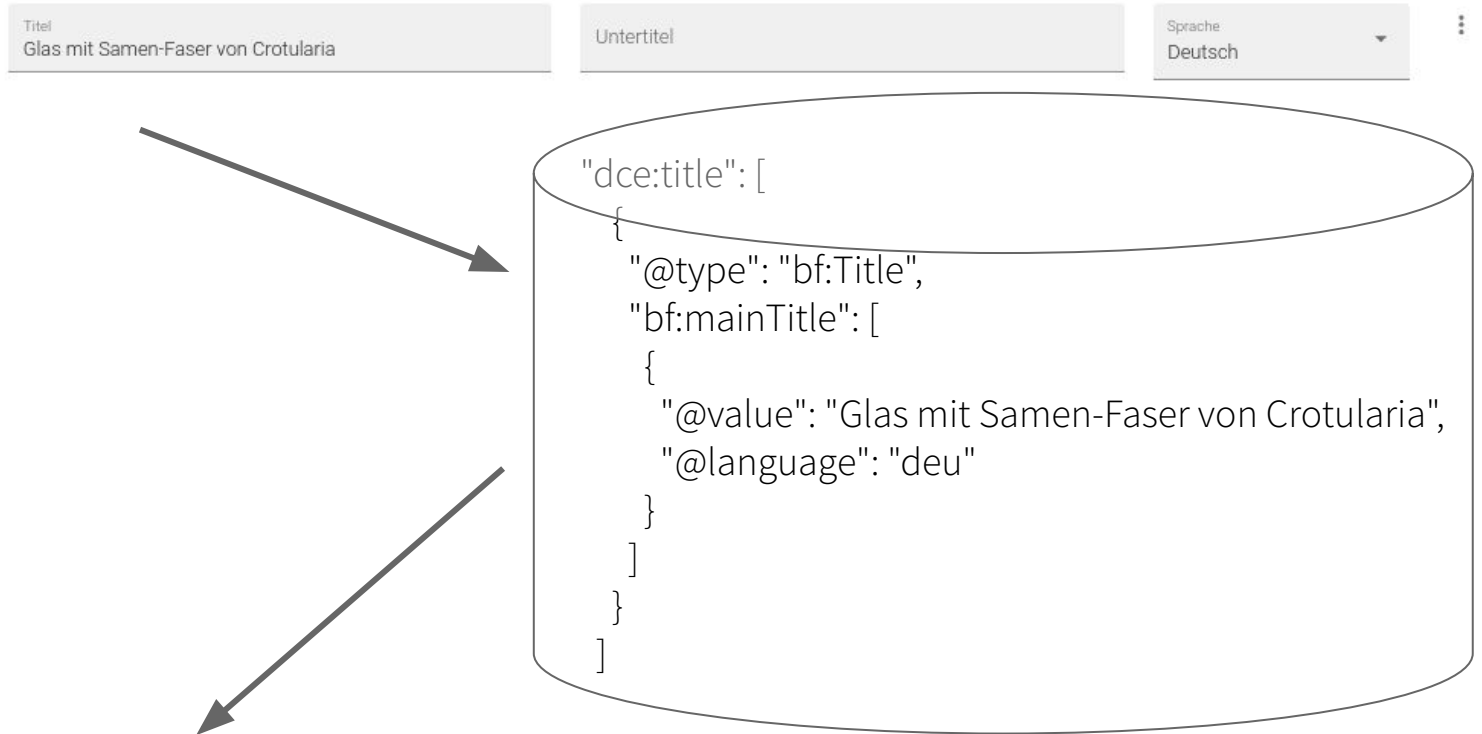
Titel
Glas mit Samen-Faser von Crotularia

Untertitel

Sprache
Deutsch

"dce:title": [
{
"@type": "bf:Title",
"bf:mainTitle": [
{
"@value": "Glas mit Samen-Faser von Crotularia",
"@language": "deu"
}
]
}
]